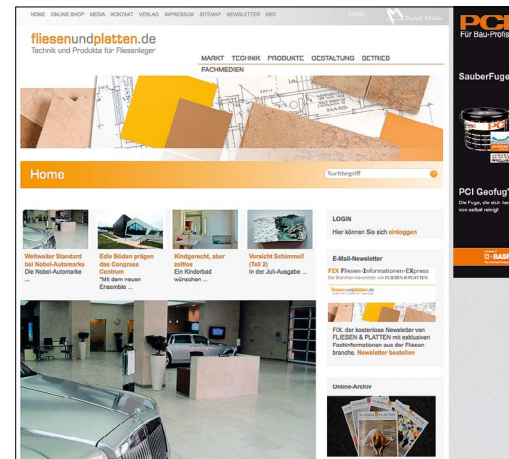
HOME ONLINE SHOP MEDIA KONTAKT VERLAG IMPRESSUM SITEMAP NEWSLETTER ABO

Rudolf Müller

fliesenundplatten.de
Technik und Produkte für Fliesenleger

MARKT TECHNIK PRODUKTE GESTALTUNG BETRIEB
FACHMEDIEN

Home

Suchbegriff

Weltweiter Standard bei Nobel-Automarke
Die Nobel-Automarke ...

Edle Böden prägen das Congress Centrum
"Mit dem neuen Ensemble ...

Kindgerecht, aber zeitlos
Ein Kinderbad wünschen ...

Vorsicht Schimmel (Teil 2)
In der Juli-Ausgabe ...

LOGIN
Hier können Sie sich einloggen

E-Mail-Newsletter
FIX Fliesen-Informationen-EXpress
fliesenundplatten.de

FIX, der kostenlose Newsletter von FLIESEN & PLATTEN mit exklusiven Fachinformationen aus der Fliesenbranche. Newsletter bestellen

Online-Archiv

PCI
Für Bau-Profis

SauberFuge

PCI Geofug®
Die Fuge, die sich beinahe von selbst reinigt

BASF